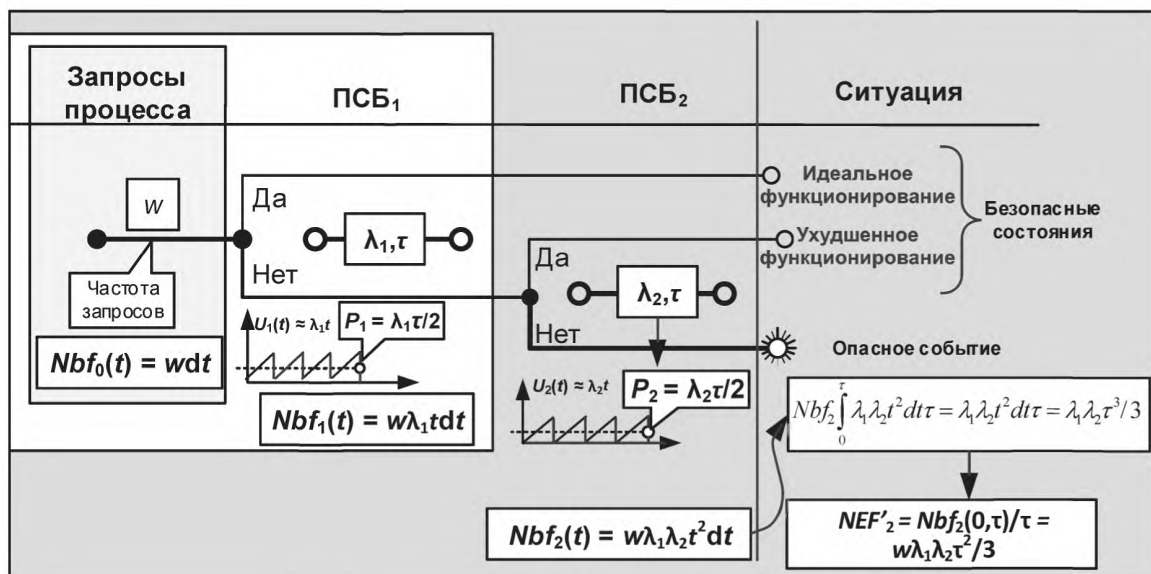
Запросы процесса

ПСБ$_1$

ПСБ$_2$

Ситуация

$w$

Да

$\lambda_1,\tau$

Нет

Частота запросов

$Nbf_0(t) = w\mathrm{d}t$

$U_1(t) \approx \lambda_1 t$

$P_1 = \lambda_1\tau/2$

$Nbf_1(t) = w\lambda_1 t\mathrm{d}t$

Да

$\lambda_2,\tau$

Нет

$U_2(t) \approx \lambda_2 t$

$P_2 = \lambda_2\tau/2$

Идеальное функционирование

Ухудшенное функционирование

Безопасные состояния

Опасное событие

$Nbf_2\int_0^\tau \lambda_1\lambda_2 t^2 dt\tau = \lambda_1\lambda_2 t^2 dt\tau = \lambda_1\lambda_2\tau^3/3$

$Nbf_2(t) = w\lambda_1\lambda_2 t^2\mathrm{d}t$

$NEF'_2 = Nbf_2(0,\tau)/\tau = w\lambda_1\lambda_2\tau^2/3$